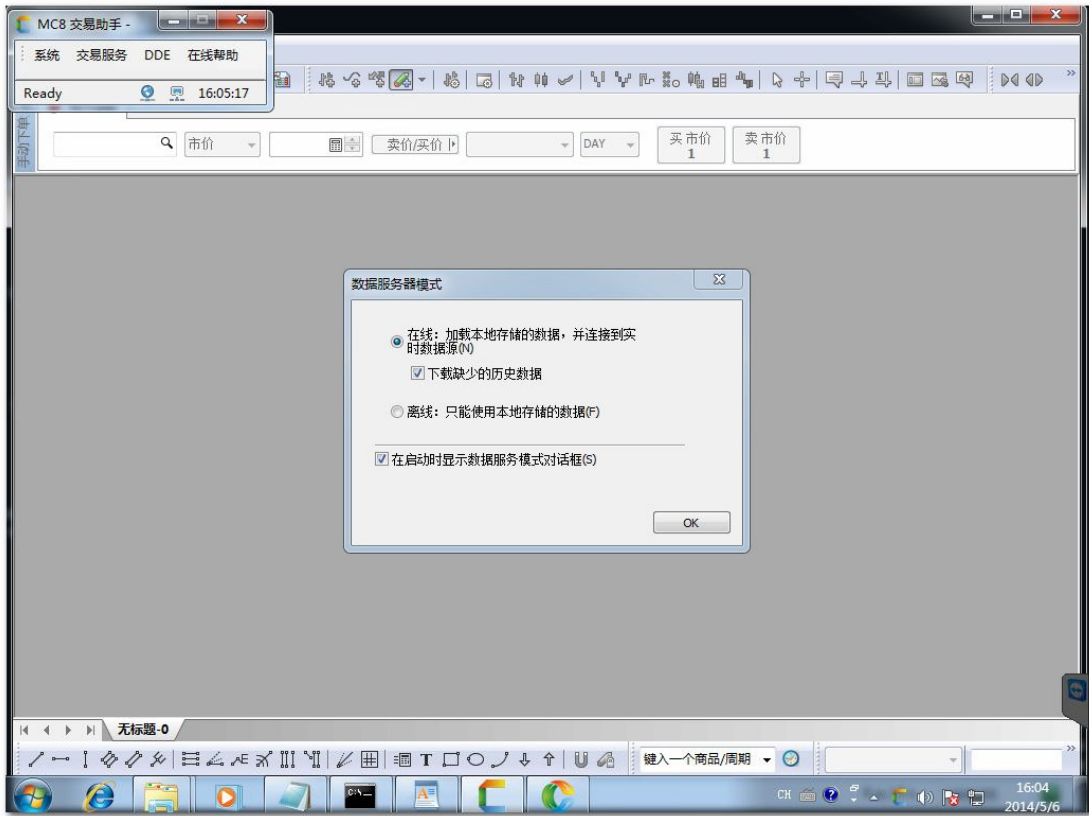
MC8 交易助手 -

系统 交易服务 DDE 在线帮助

Ready 16:05:17

手动下单

市价

卖价/买价

DAY

买市价 1

卖市价 1

数据服务器模式

在线：加载本地存储的数据，并连接到实时数据源(N)

下载缺少的历史数据

离线：只能使用本地存储的数据(F)

在启动时显示数据服务模式对话框(S)

OK

无标题-0

键入一个商品/周期

CH

16:04
2014/5/6